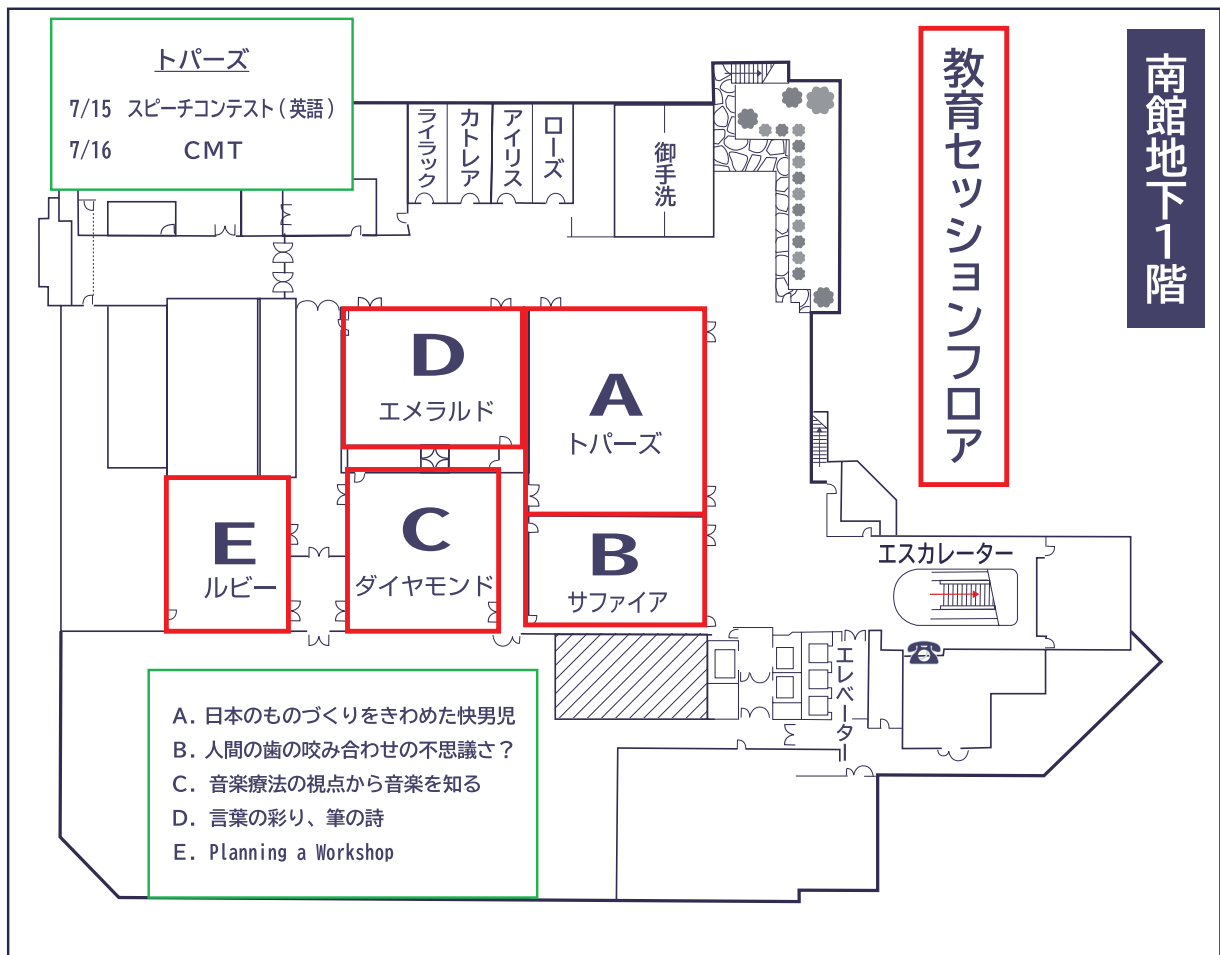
トパーズ

7/15　スピーチコンテスト（英語）

7/16　CMT

南館地下1階

教育セッションフロア

ライラック

カトレア

アイリス

ローズ

御手洗

D
エメラルド

A
トパーズ

E
ルビー

C
ダイヤモンド

B
サファイア

エスカレーター

エレベーター

A. 日本のものづくりをきわめた快男児
B. 人間の歯の咬み合わせの不思議さ？
C. 音楽療法の視点から音楽を知る
D. 言葉の彩り、筆の詩
E. Planning a Workshop